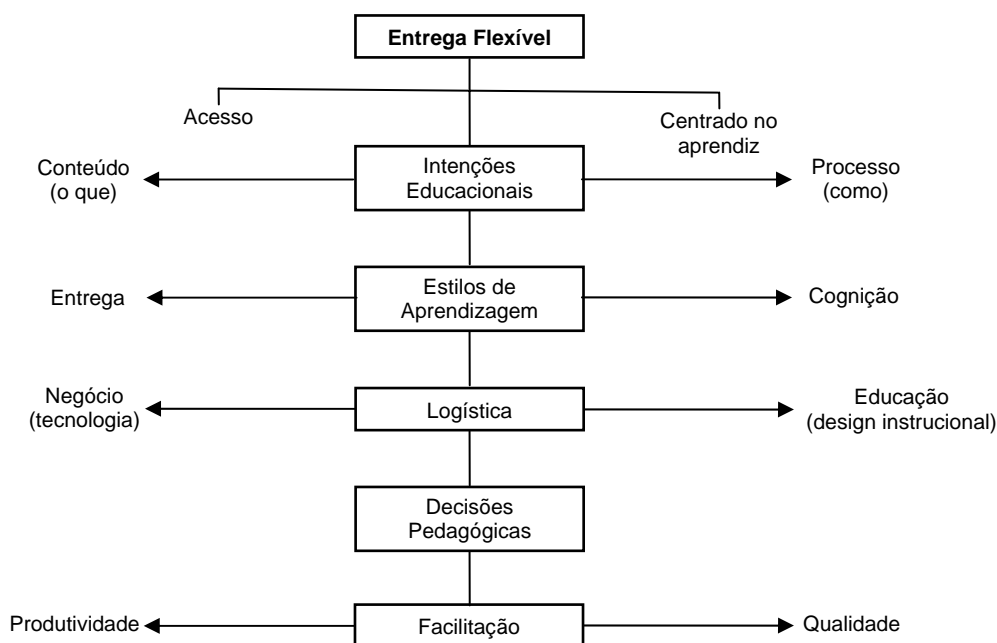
Entrega Flexível

Acesso

Centrado no aprendiz

Conteúdo (o que)

Intenções Educacionais

Processo (como)

Entrega

Estilos de Aprendizagem

Cognição

Negócio (tecnologia)

Logística

Educação (design instrucional)

Decisões Pedagógicas

Produtividade

Facilitação

Qualidade